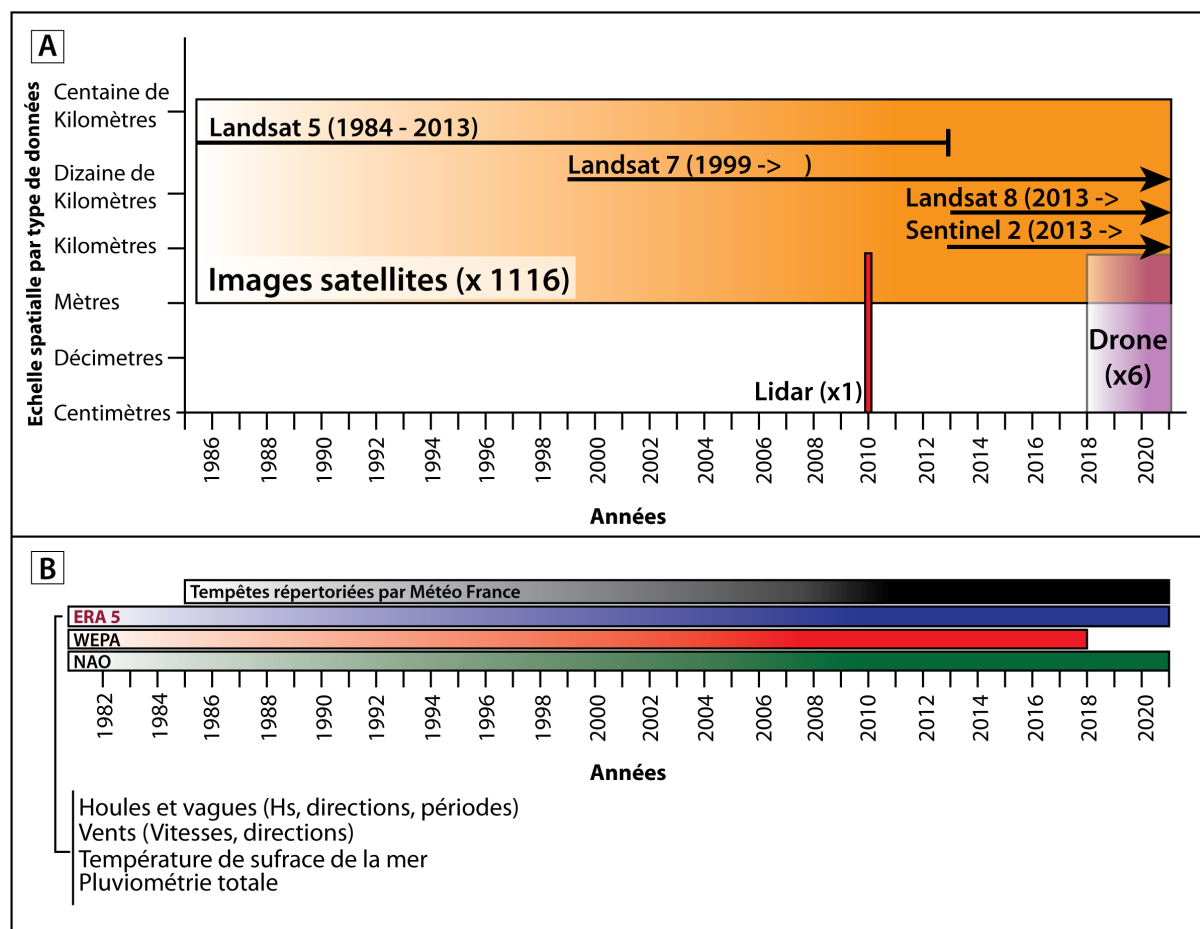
A

Echelle spatialle par type de données

Centaine de Kilomètres
Dizaine de Kilomètres
Kilomètres
Mètres
Décimetres
Centimètres

Landsat 5 (1984 - 2013)
Landsat 7 (1999 -> )
Landsat 8 (2013 ->
Sentinel 2 (2013 ->
Images satellites (x 1116)
Lidar (x1)
Drone (x6)

1986 1988 1990 1992 1994 1996 1998 2000 2002 2004 2006 2008 2010 2012 2014 2016 2018 2020

Années

B

Tempêtes répertoriées par Météo France
ERA 5
WEPA
NAO

1982 1984 1986 1988 1990 1992 1994 1996 1998 2000 2002 2004 2006 2008 2010 2012 2014 2016 2018 2020

Années

Houles et vagues (Hs, directions, périodes)
Vents (Vitesses, directions)
Température de sufrace de la mer
Pluviométrie totale